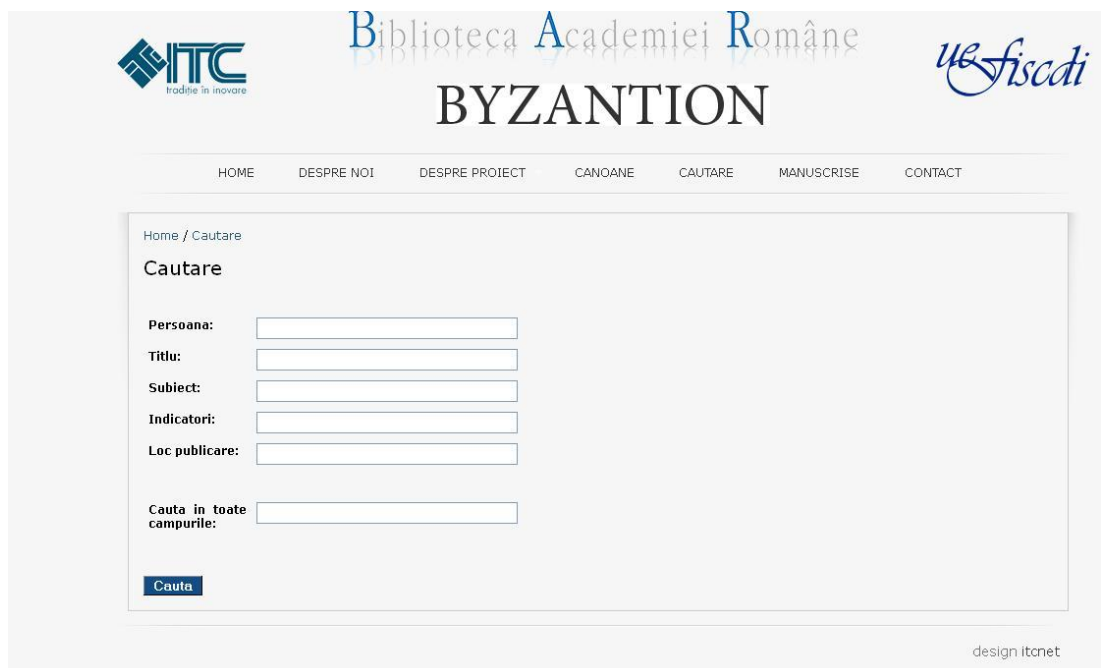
ITC
tradiție în inovare

Biblioteca Academiei Române

BYZANTION

UEFISCDI

HOME DESPRE NOI DESPRE PROIECT CANOANE CAUTARE MANUSCRISE CONTACT

Home / Cautare

Cautare

Persoana:

Titlu:

Subiect:

Indicatori:

Loc publicare:

Cauta in toate campurile:

Cauta

design itcnet